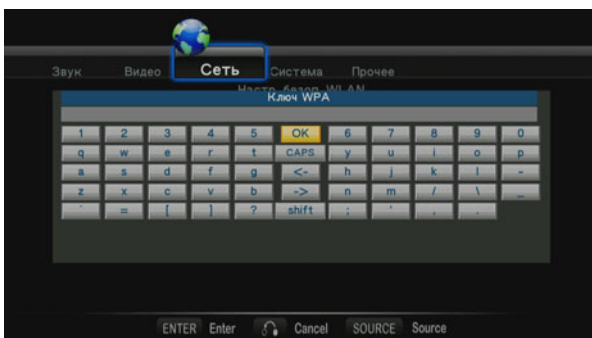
Звук Видео Сеть Система Прочее

Настр. базов. WLAN

Ключ WPA

| 1 | 2 | 3 | 4 | 5 | OK | 6 | 7 | 8 | 9 | 0 |
|---|---|---|---|---|---|---|---|---|---|---|
| q | w | e | r | t | CAPS | y | u | i | o | p |
| a | s | d | f | g | <- | h | j | k | l | - |
| z | x | c | v | b | -> | n | m | / | \ | _ |
| ` | = | [ | ] | ? | shift | ; | ' | , | . | |

ENTER Enter Cancel SOURCE Source